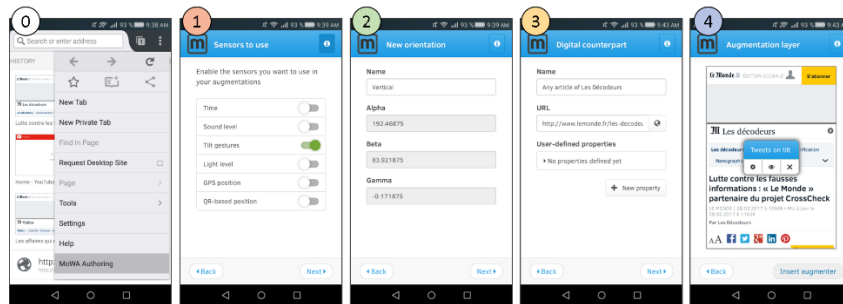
0

93 % 9:38 AM

Search or enter address

HISTORY

New Tab

New Private Tab

Find in Page

Request Desktop Site

Page

Tools

Settings

Help

MoWA Authoring

Les décodeurs

Lutte contre les

Home - YouTube

Les affaires qui

http:

1

93 % 9:39 AM

Sensors to use

Enable the sensors you want to use in your augmentations

Time

Sound level

Tilt gestures

Light level

GPS position

QR-based position

Back

Next

2

93 % 9:39 AM

New orientation

Name

Vertical

Alpha

192.46875

Beta

83.921875

Gamma

-0.171875

Back

Next

3

93 % 9:45 AM

Digital counterpart

Name

Any article of Les Décodeurs

URL

http://www.lemonde.fr/les-decodeu

User-defined properties

No properties defined yet

New property

Back

Next

4

93 % 9:43 AM

Augmentation layer

Le Monde

S'abonner

Les décodeurs

Tweets on tilt

Lutte contre les fausses informations : « Le Monde » partenaire du projet CrossCheck

Par Les Décodeurs

AA

Back

Insert augmenter